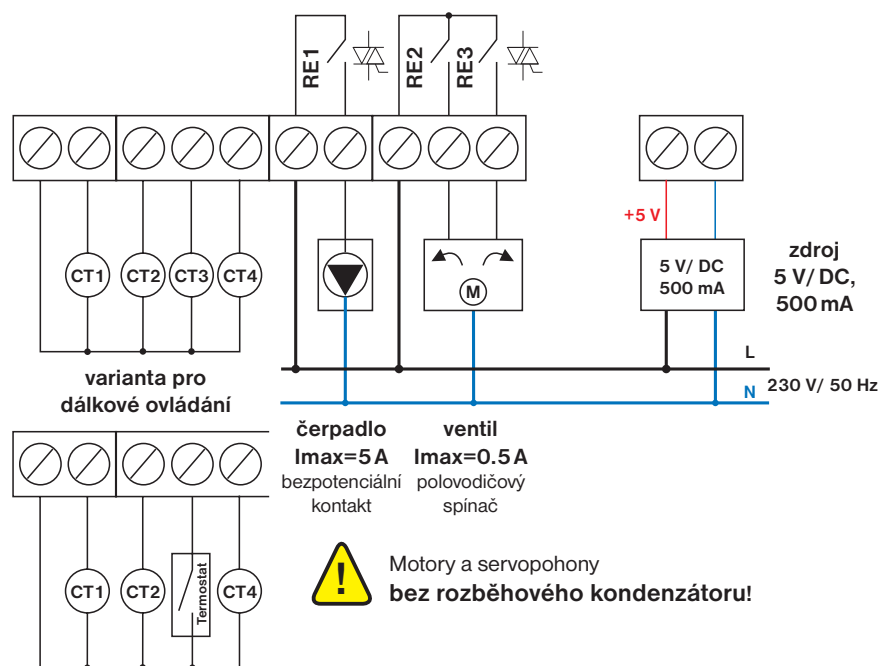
RE1

RE2

RE3

+5 V

CT1

CT2

CT3

CT4

M

5 V/ DC
500 mA

zdroj
5 V/ DC,
500 mA

L

N

230 V/ 50 Hz

varianta pro
dálkové ovládání

čerpadlo
Imax=5 A
bezpotenciální
kontakt

ventil
Imax=0.5 A
polovodičový
spínač

CT1

CT2

Termostat

CT4

!

Motory a servopohony
bez rozběhového kondenzátoru!